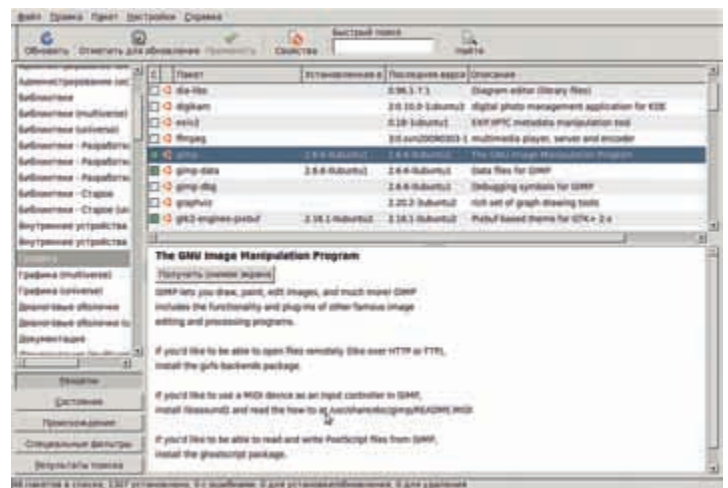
Файл Правка Пакет Настройки Справка

Обновить Отметить для обновления Применить Свойства Быстрый поиск Найти

Администрирование сист
Библиотеки
Библиотеки (multiverse)
Библиотеки (universe)
Библиотеки - Разработка
Библиотеки - Разработка
Библиотеки - Разработка
Библиотеки - Старое
Библиотеки - Старое (un
Внутренние устройства
Внутренние устройства
Графика
Графика (multiverse)
Графика (universe)
Дополнительные оболочки
Дополнительные оболочки (u
Документация

| С | Пакет | Установленная в | Последняя верси | Описание |
|---|---|---|---|---|
| | dia-libs | | 0.96.1-7.1 | Diagram editor (library files) |
| | digikam | | 2:0.10.0-0ubuntu2 | digital photo management application for KDE |
| | exiv2 | | 0.18-1ubuntu1 | EXIF/IPTC metadata manipulation tool |
| | ffmpeg | | 3:0.svn20090303-1 | multimedia player, server and encoder |
| | gimp | 2.6.6-0ubuntu1 | 2.6.6-0ubuntu1 | The GNU Image Manipulation Program |
| | gimp-data | 2.6.6-0ubuntu1 | 2.6.6-0ubuntu1 | Data files for GIMP |
| | gimp-dbg | | 2.6.6-0ubuntu1 | Debugging symbols for GIMP |
| | graphviz | | 2.20.2-3ubuntu1 | rich set of graph drawing tools |
| | gtk2-engines-pixbuf | 2.16.1-0ubuntu2 | 2.16.1-0ubuntu2 | Pixbuf-based theme for GTK+ 2.x |

The GNU Image Manipulation Program

Получить снимок экрана

GIMP lets you draw, paint, edit images, and much more! GIMP includes the functionality and plug-ins of other famous image editing and processing programs.

If you'd like to be able to open files remotely (like over HTTP or FTP), install the gvfs-backends package.

If you'd like to use a MIDI device as an input controller in GIMP, install libasound2 and read the how-to at /usr/share/doc/gimp/README.MIDI

If you'd like to be able to read and write PostScript files from GIMP, install the ghostscript package.

Разделы
Состояние
Происхождение
Специальные фильтры
Результаты поиска

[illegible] пакетов в списке, 1307 установлено, 0 с ошибками, 0 для установки/обновления, 0 для удаления